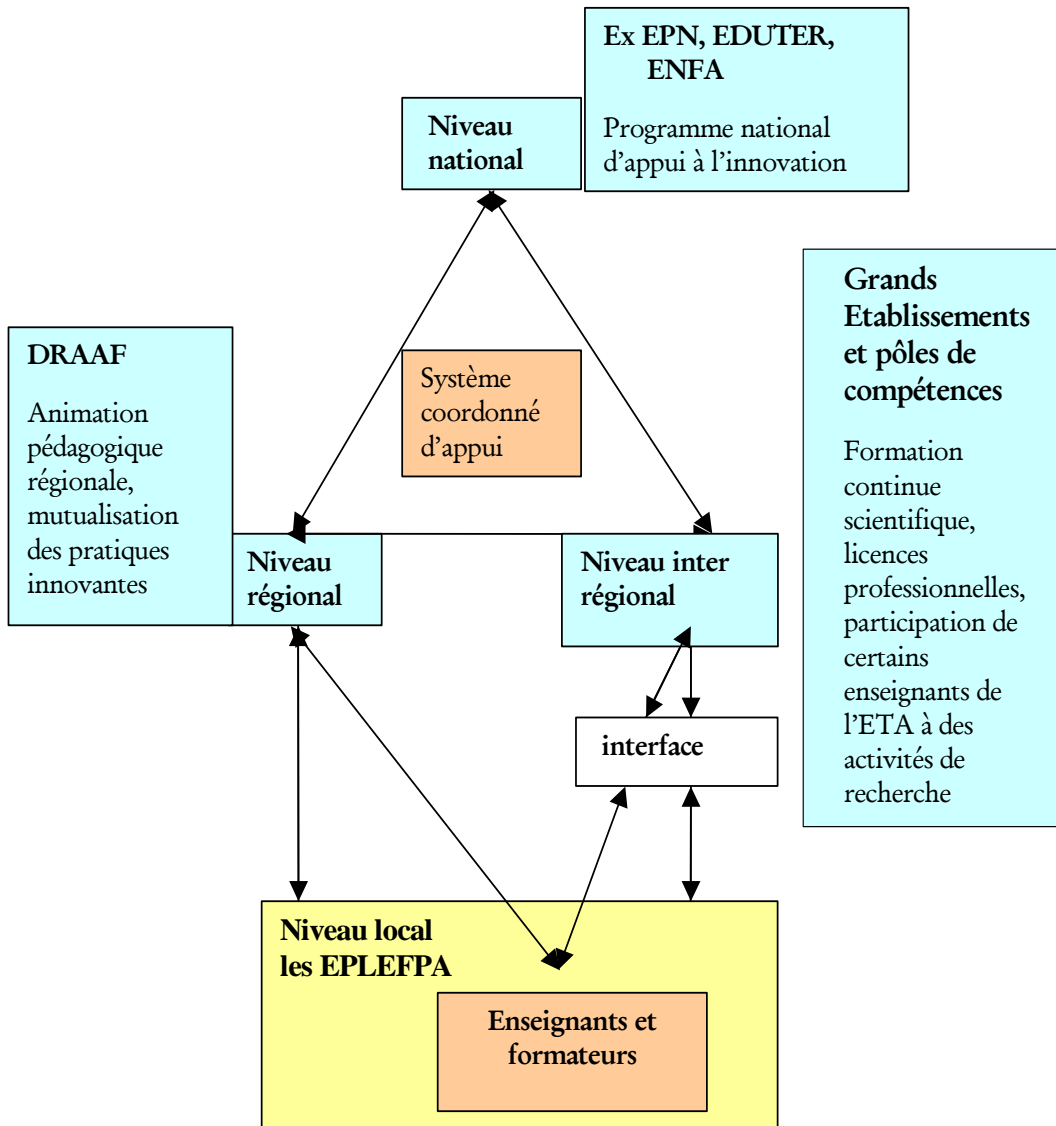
Ex EPN, EDUTER, ENFA

Programme national d'appui à l'innovation

Niveau national

Grands Etablissements et pôles de compétences

Formation continue scientifique, licences professionnelles, participation de certains enseignants de l'ETA à des activités de recherche

DRAAF

Animation pédagogique régionale, mutualisation des pratiques innovantes

Système coordonné d'appui

Niveau régional

Niveau inter régional

interface

Niveau local les EPLEFPA

Enseignants et formateurs